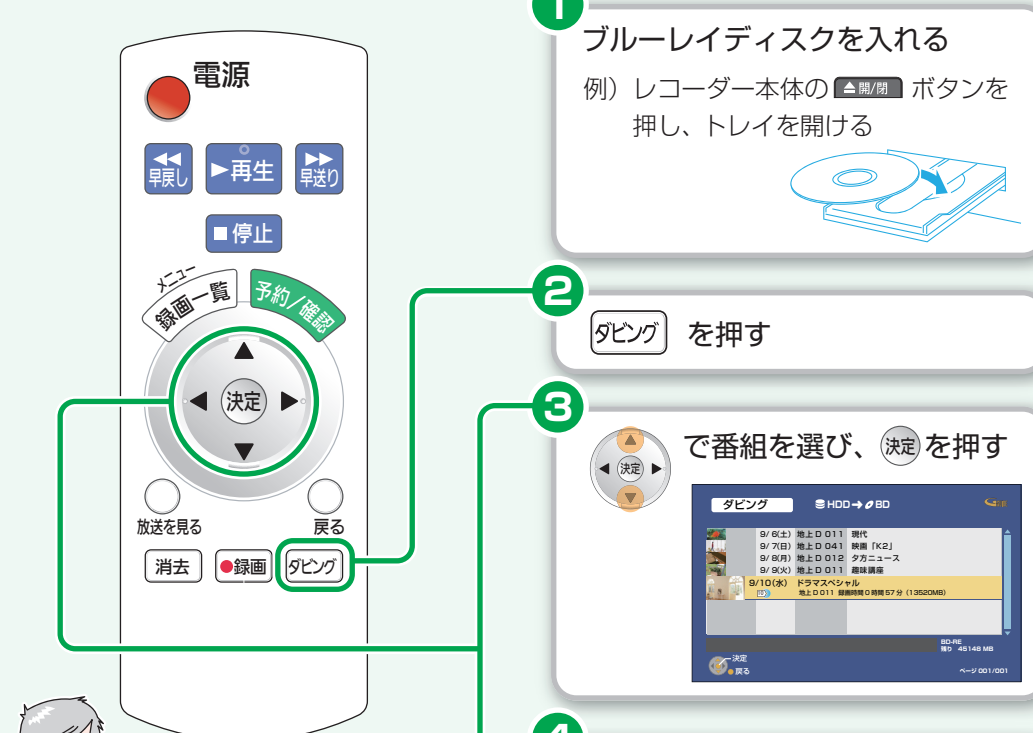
電源

早戻し

►再生

早送り

■停止

メニュー

録画一覧

予約/確認

▲

◀

決定

▶

▼

放送を見る

戻る

消去

●録画

ダビング

1

ブルーレイディスクを入れる

例）レコーダー本体の ▲開/閉 ボタンを押し、トレイを開ける

2

ダビング を押す

3

決定

で番組を選び、決定を押す

ダビング

HDD → BD

| | |
|---|---|
| 9/ 6(土) 地上 D 011 | 現代 |
| 9/ 7(日) 地上 D 041 | 映画「K2」 |
| 9/ 8(月) 地上 D 012 | 夕方ニュース |
| 9/ 9(火) 地上 D 011 | 趣味講座 |
| 9/10(水) | ドラマスペシャル 地上 D 011 録画時間 0 時間 57 分 (13520MB) |

BD-RE 残り 45148 MB

決定

戻る

ページ 001/001

4